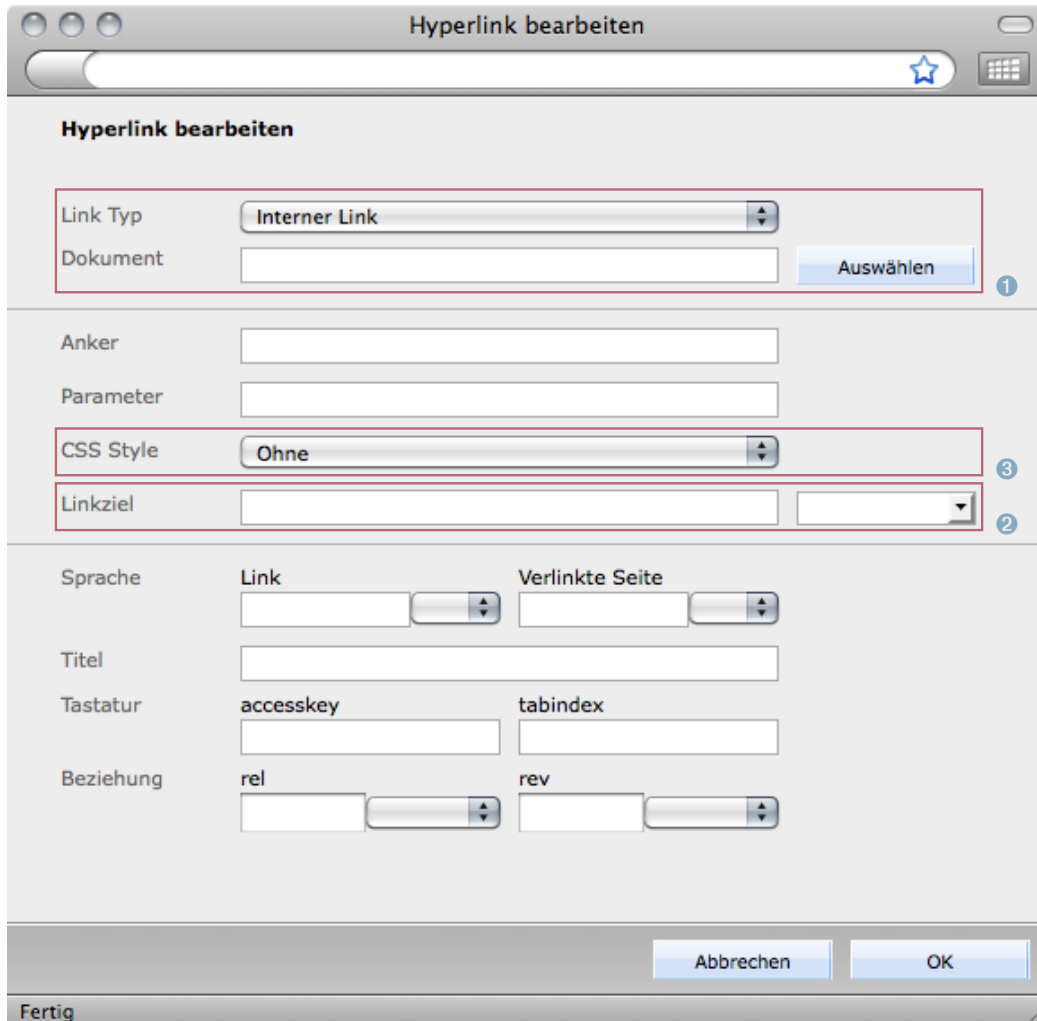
Hyperlink bearbeiten

Hyperlink bearbeiten

Link Typ
Interner Link
Dokument
Auswählen
1

Anker
Parameter
CSS Style
Ohne
3
Linkziel
2

Sprache
Link
Verlinkte Seite
Titel
Tastatur
accesskey
tabindex
Beziehung
rel
rev

Abbrechen
OK

Fertig